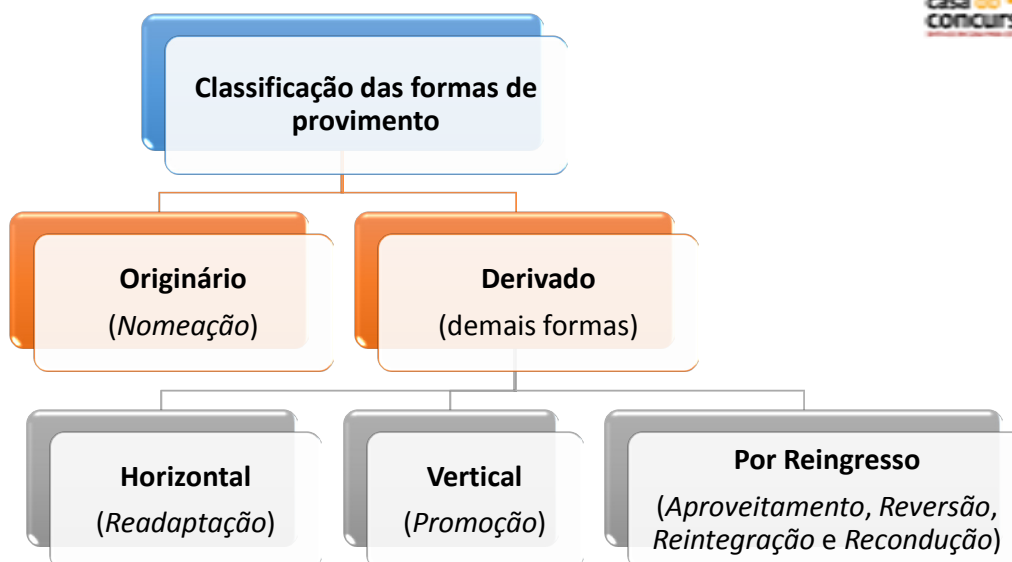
casa do concurs

Classificação das formas de provimento

Originário
(Nomeação)

Derivado
(demais formas)

Horizontal
(Readaptação)

Vertical
(Promoção)

Por Reingresso
(Aproveitamento, Reversão, Reintegração e Recondução)